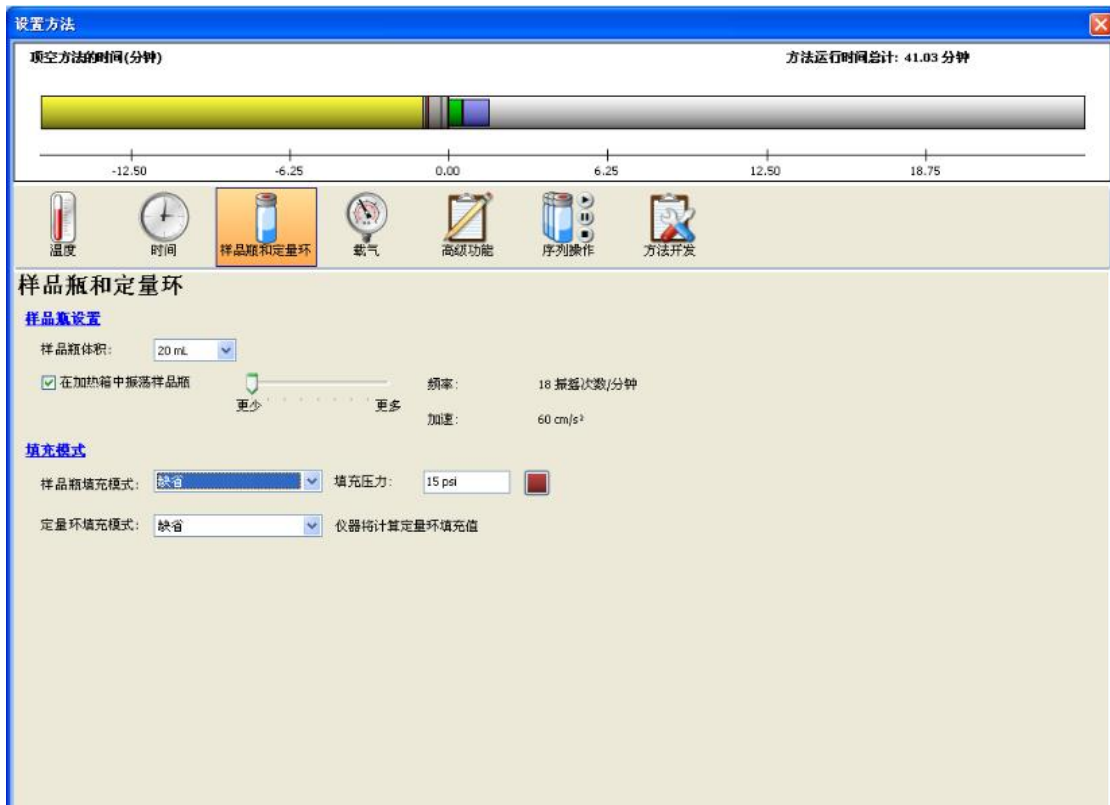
设置方法

顶空方法的时间(分钟)

方法运行时间总计: 41.03 分钟

-12.50 -6.25 0.00 6.25 12.50 18.75

温度 时间 样品瓶和定量环 载气 高级功能 序列操作 方法开发

样品瓶和定量环

样品瓶设置

样品瓶体积: 20 mL

☑ 在加热箱中振荡样品瓶

更少 更多

频率: 18 振荡次数/分钟

加速: 60 cm/s²

填充模式

样品瓶填充模式: 缺省

填充压力: 15 psi

定量环填充模式: 缺省

仪器将计算定量环填充值